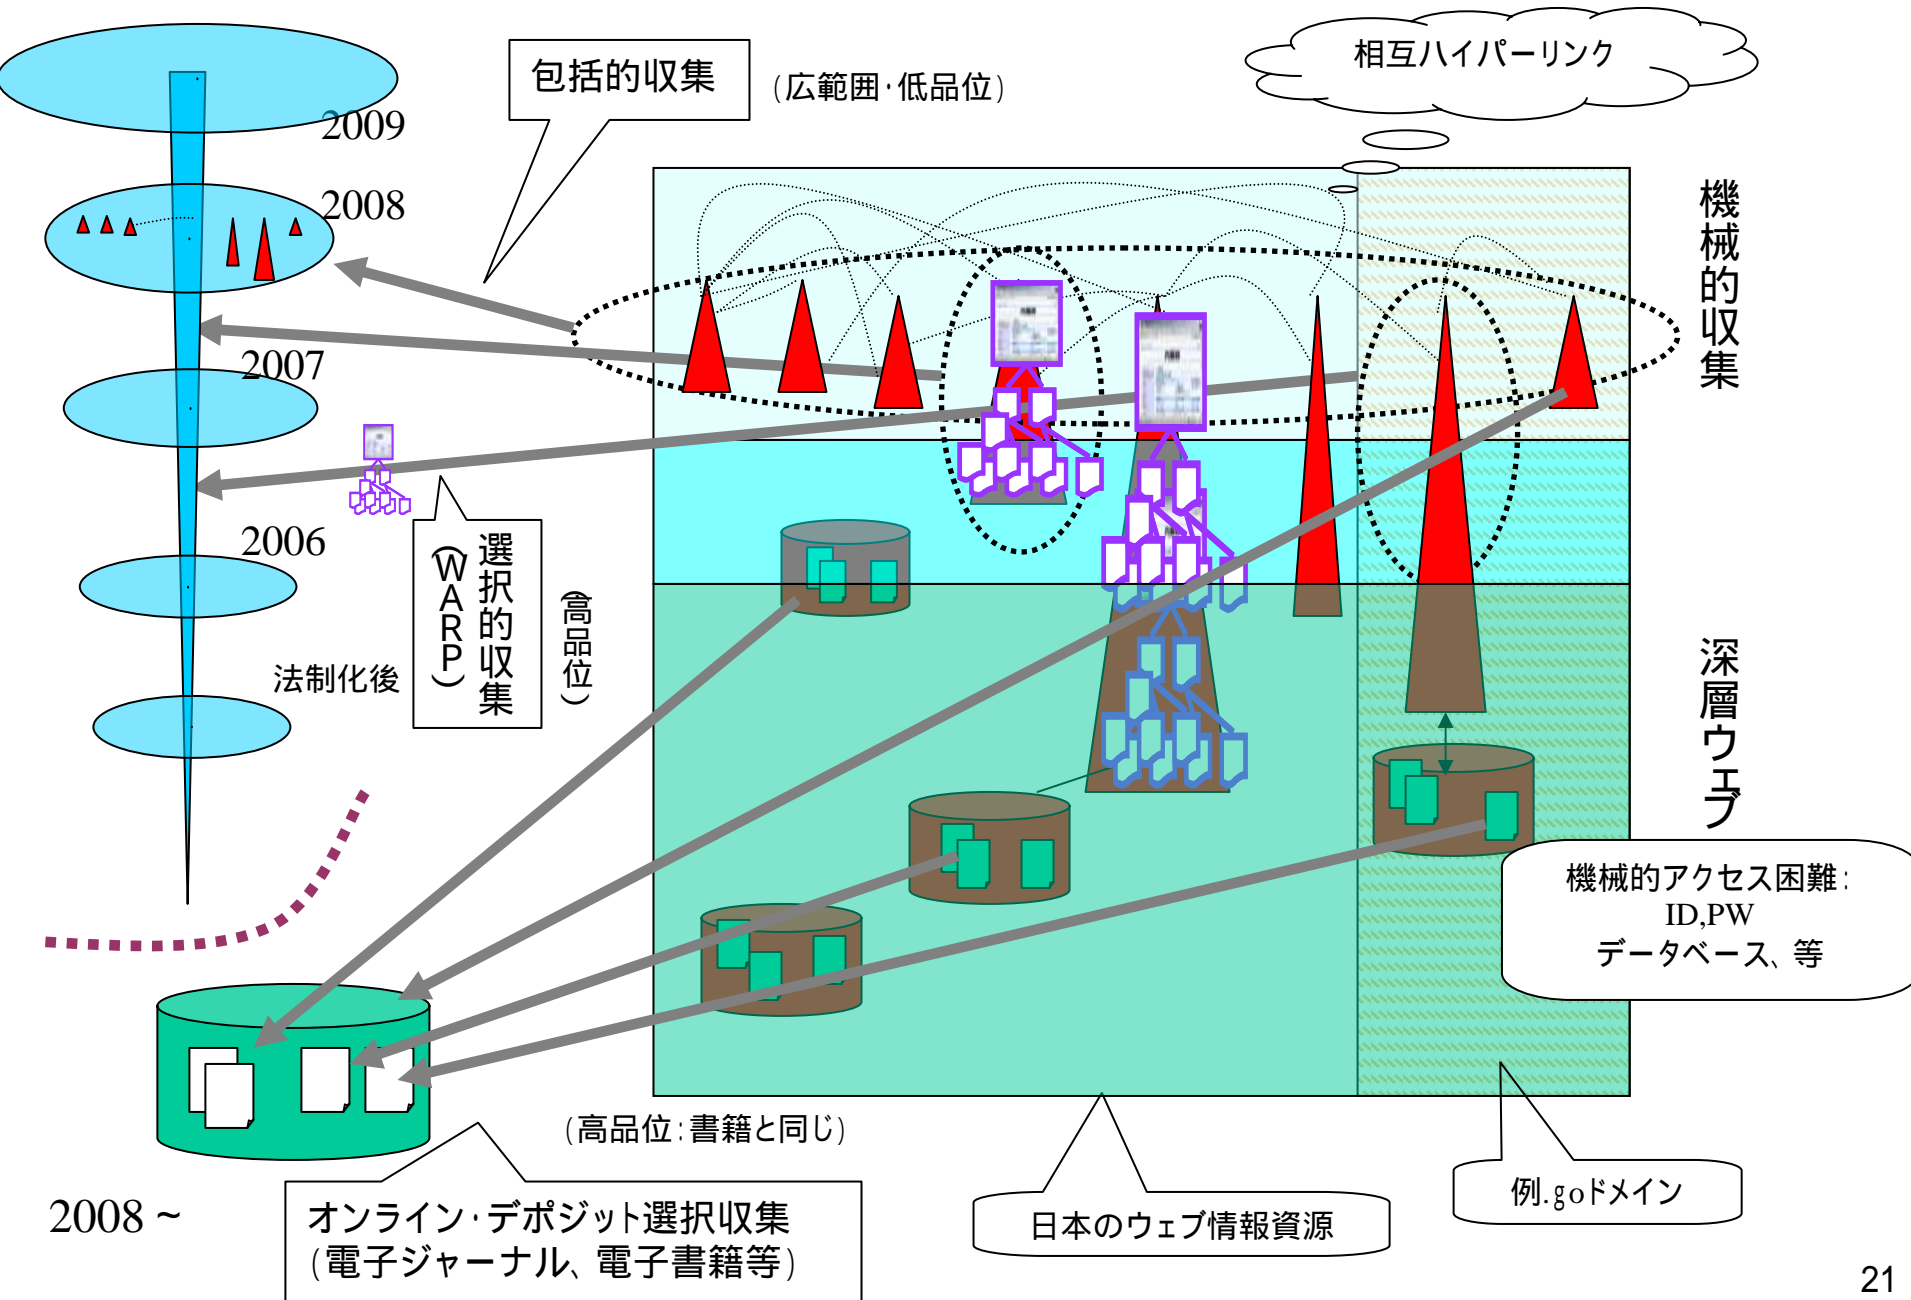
包括的収集

（広範囲・低品位）

相互ハイパーリンク

2009

2008

2007

2006

法制化後

選択的収集（WARP）

（高品位）

機械的収集

深層ウェブ

機械的アクセス困難：
ID,PW
データベース、等

（高品位：書籍と同じ）

2008～

オンライン・デポジット選択収集
（電子ジャーナル、電子書籍等）

日本のウェブ情報資源

例.goドメイン

21